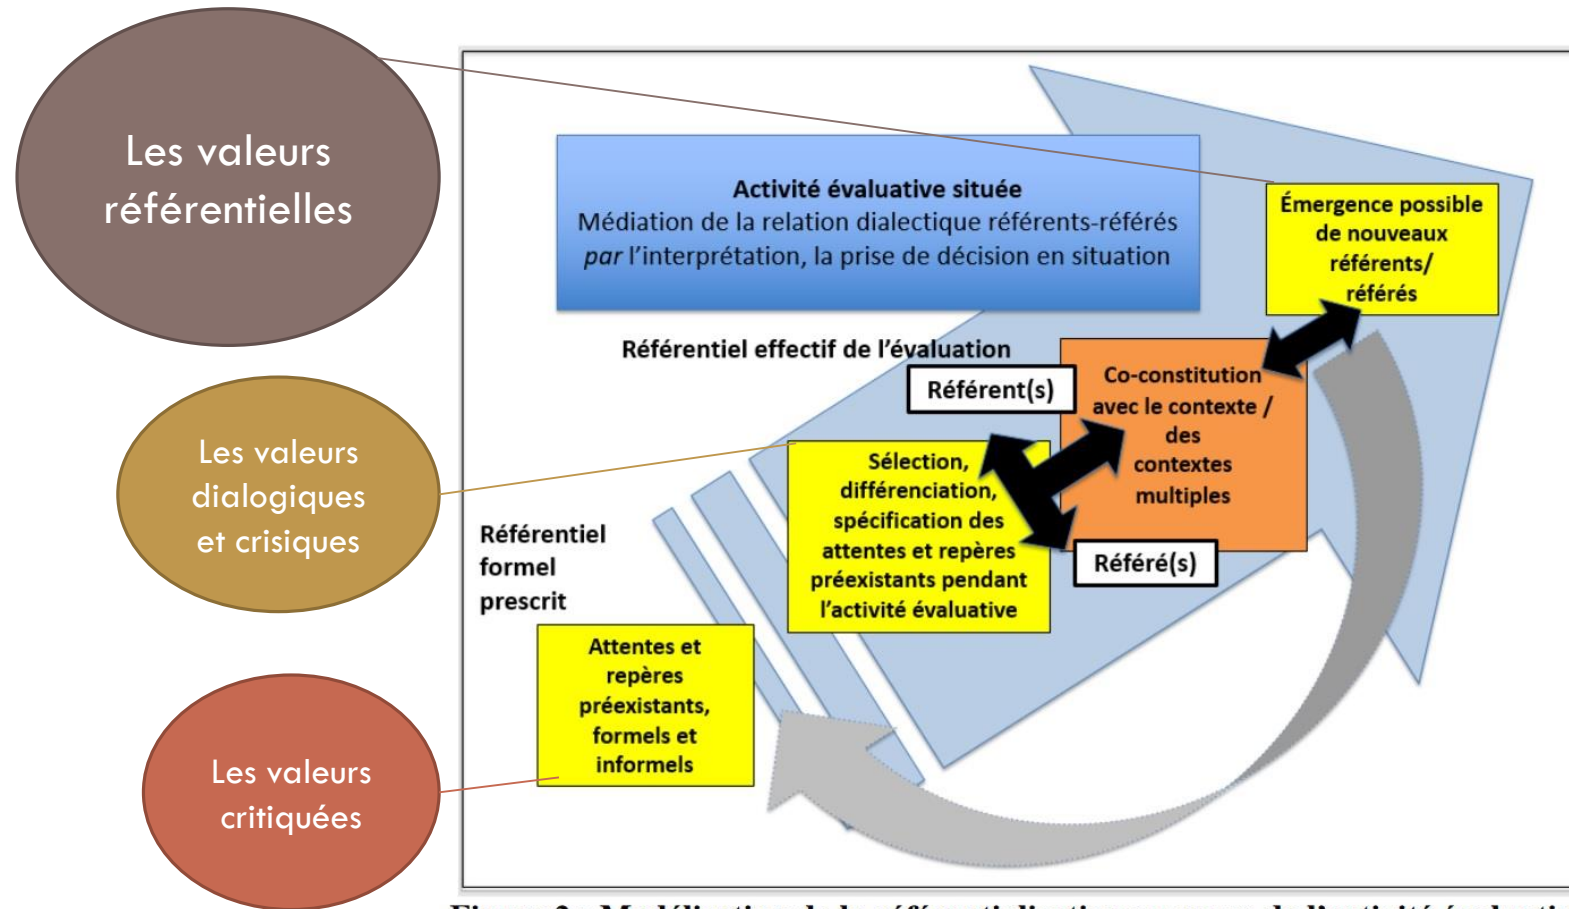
Les valeurs référentielles

Les valeurs dialogiques et crisiques

Les valeurs critiquées

Activité évaluative située
Médiation de la relation dialectique référents-référés *par* l'interprétation, la prise de décision en situation

Émergence possible de nouveaux référents/ référés

Référentiel effectif de l'évaluation

Référent(s)

Co-constitution avec le contexte / des contextes multiples

Sélection, différenciation, spécification des attentes et repères préexistants pendant l'activité évaluative

Référé(s)

Référentiel formel prescrit

Attentes et repères préexistants, formels et informels

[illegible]